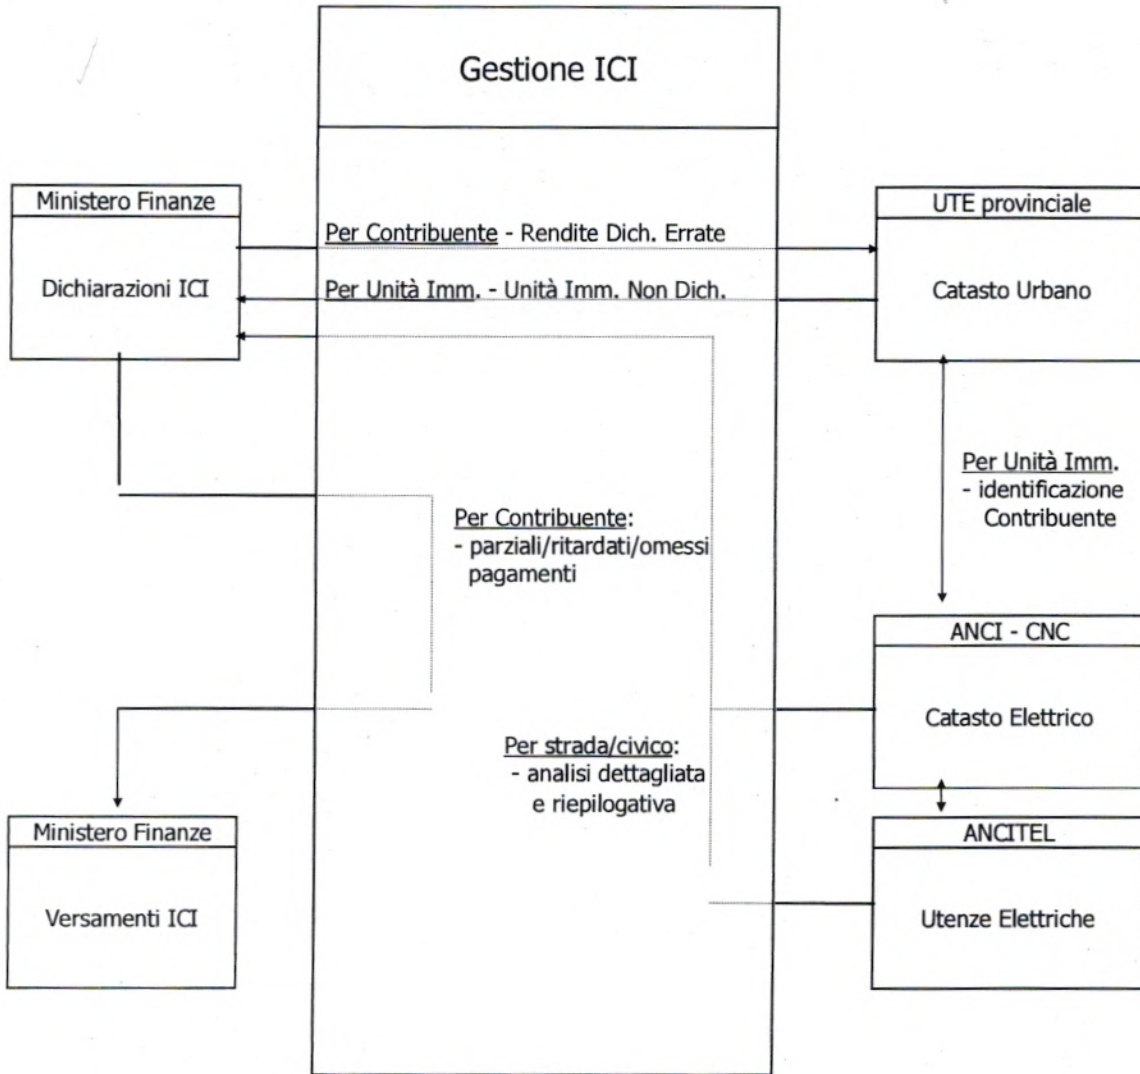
Gestione ICI

Ministero Finanze

Dichiarazioni ICI

Per Contribuente - Rendite Dich. Errate

Per Unità Imm. - Unità Imm. Non Dich.

UTE provinciale

Catasto Urbano

Per Unità Imm.
- identificazione Contribuente

Per Contribuente:
- parziali/ritardati/omessi pagamenti

ANCI - CNC

Catasto Elettrico

Per strada/civico:
- analisi dettagliata e riepilogativa

Ministero Finanze

Versamenti ICI

ANCITEL

Utenze Elettriche